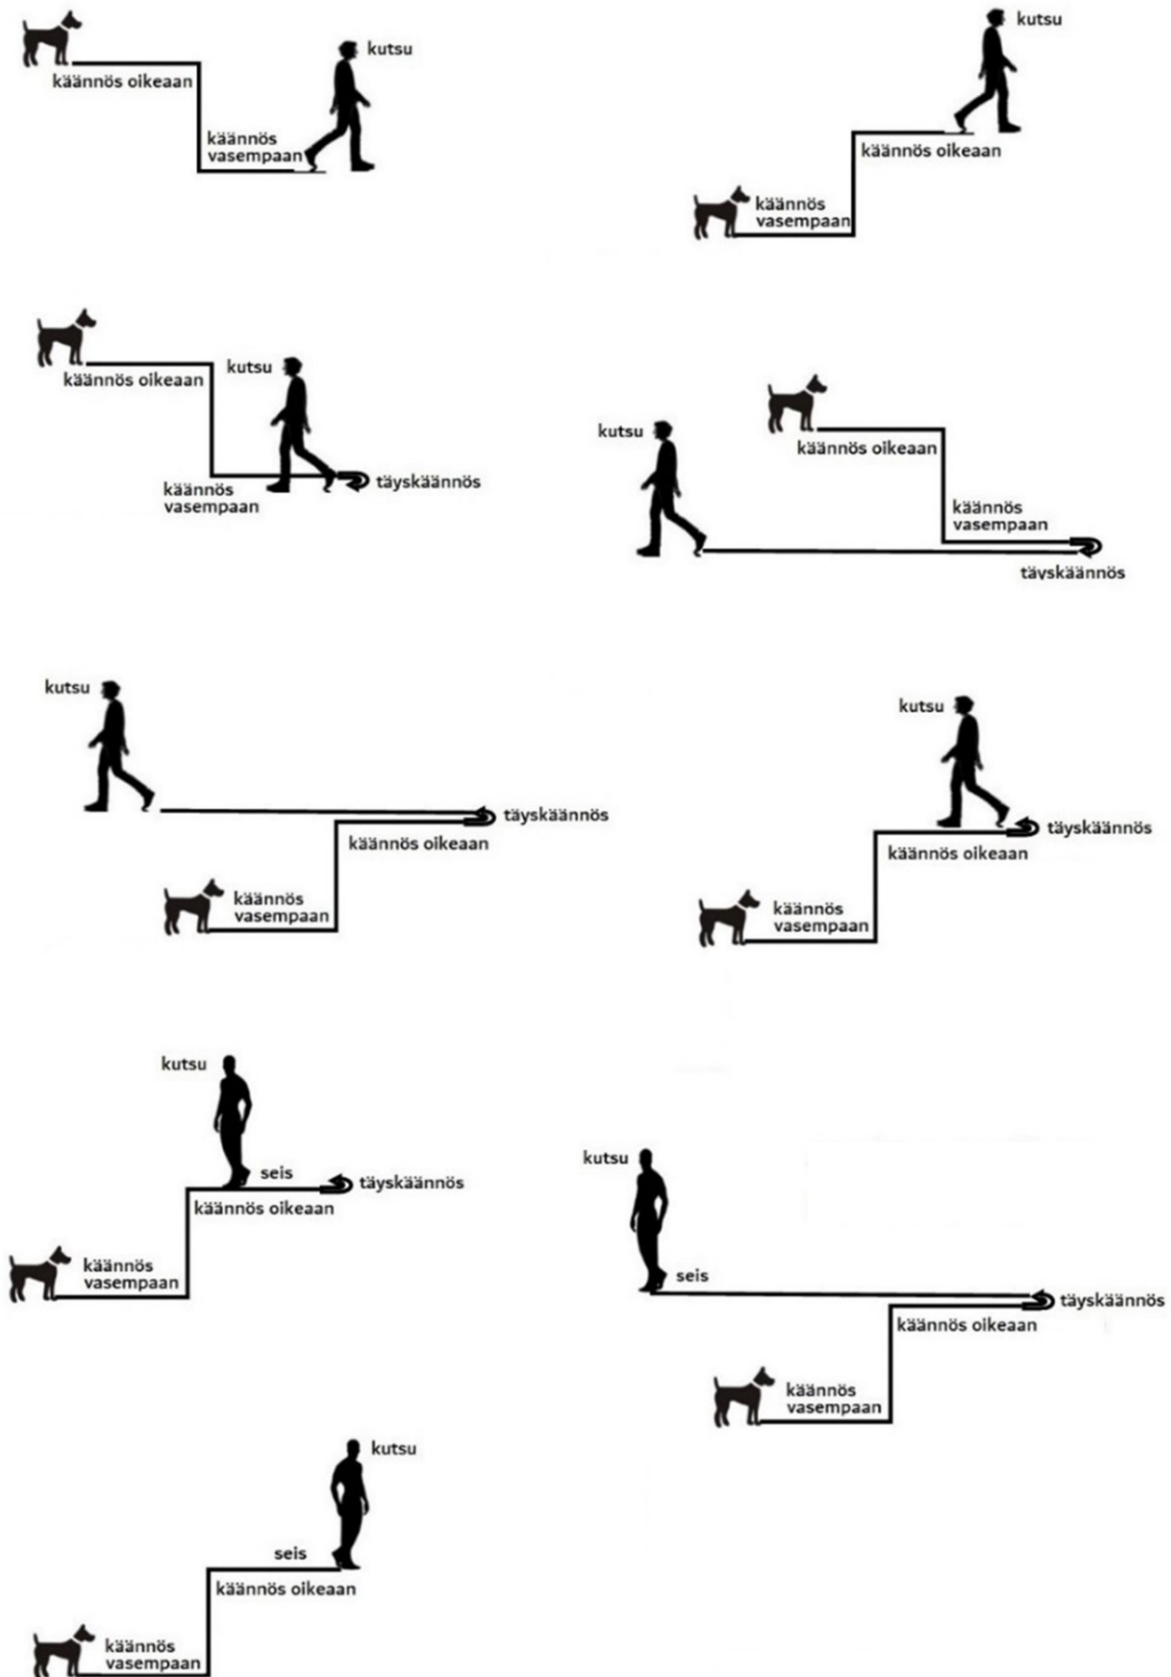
käännös oikeaan

käännös vasempaan

kutsu

kutsu

käännös oikeaan

käännös vasempaan

käännös oikeaan

kutsu

käännös vasempaan

täyskäännös

kutsu

käännös oikeaan

käännös vasempaan

täyskäännös

kutsu

täyskäännös

käännös oikeaan

käännös vasempaan

kutsu

täyskäännös

käännös oikeaan

käännös vasempaan

kutsu

seis

täyskäännös

käännös oikeaan

käännös vasempaan

kutsu

seis

täyskäännös

käännös oikeaan

käännös vasempaan

kutsu

seis

käännös oikeaan

käännös vasempaan